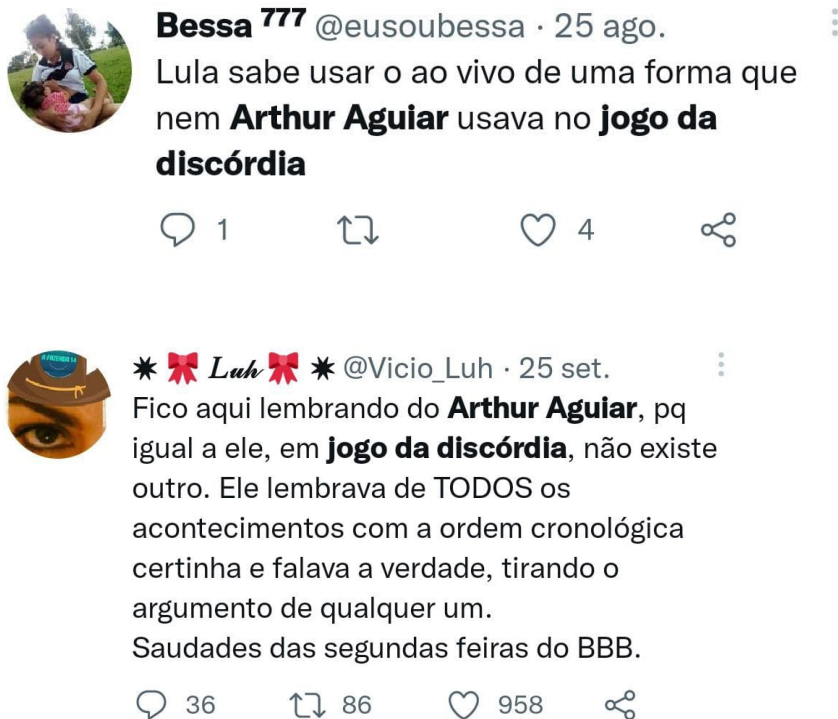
Bessa ⁷⁷⁷ @eusoubessa · 25 ago.
Lula sabe usar o ao vivo de uma forma que nem Arthur Aguiar usava no jogo da discórdia

1 4

✷ 🎀 Luh 🎀 ✷ @Vicio_Luh · 25 set.
Fico aqui lembrando do Arthur Aguiar, pq igual a ele, em jogo da discórdia, não existe outro. Ele lembrava de TODOS os acontecimentos com a ordem cronológica certinha e falava a verdade, tirando o argumento de qualquer um.
Saudades das segundas feiras do BBB.

36 86 958